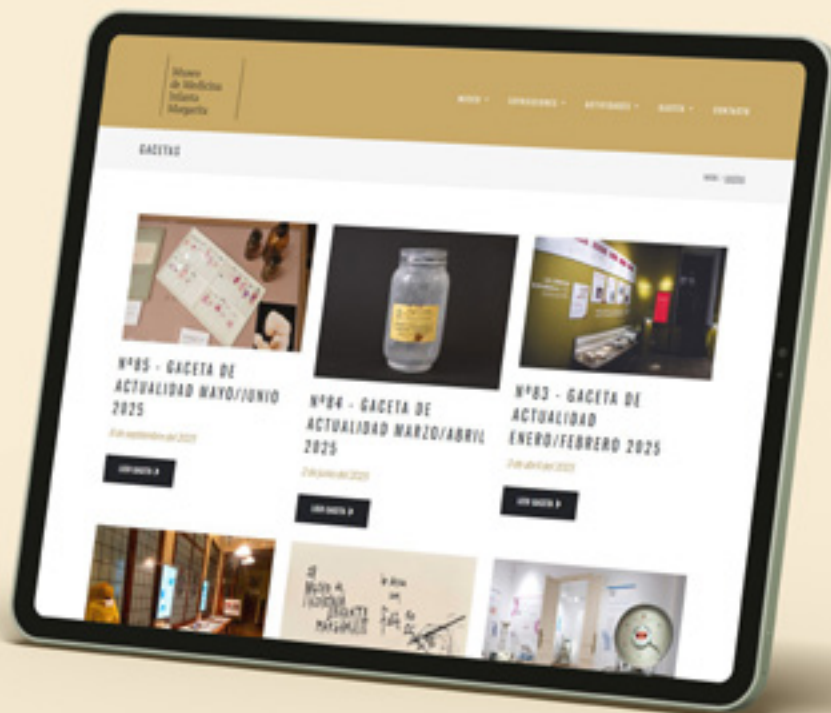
Museo de Medicina Infanta Margarita

MUSEO · EXPOSICIONES · ACTIVIDADES · GACETA · CONTACTO

GACETAS

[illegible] GACETA

Nº05 - GACETA DE ACTUALIDAD MAYO/JUNIO 2025

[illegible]

LEER GACETA

Nº04 - GACETA DE ACTUALIDAD MARZO/ABRIL 2025

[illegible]

LEER GACETA

Nº03 - GACETA DE ACTUALIDAD ENERO/FEBRERO 2025

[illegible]

LEER GACETA

El museo de medicina Infanta Margarita

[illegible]